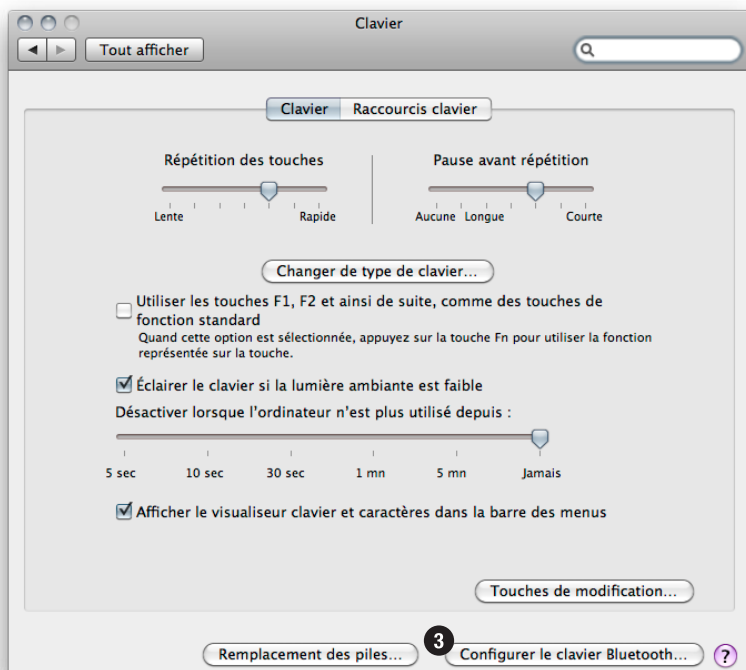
Clavier

Tout afficher

Clavier | Raccourcis clavier

Répétition des touches

Lente | Rapide

Pause avant répétition

Aucune | Longue | Courte

Changer de type de clavier…

Utiliser les touches F1, F2 et ainsi de suite, comme des touches de fonction standard
Quand cette option est sélectionnée, appuyez sur la touche Fn pour utiliser la fonction représentée sur la touche.

Éclairer le clavier si la lumière ambiante est faible

Désactiver lorsque l'ordinateur n'est plus utilisé depuis :

5 sec | 10 sec | 30 sec | 1 mn | 5 mn | Jamais

Afficher le visualiseur clavier et caractères dans la barre des menus

Touches de modification…

Remplacement des piles…

3

Configurer le clavier Bluetooth…

?